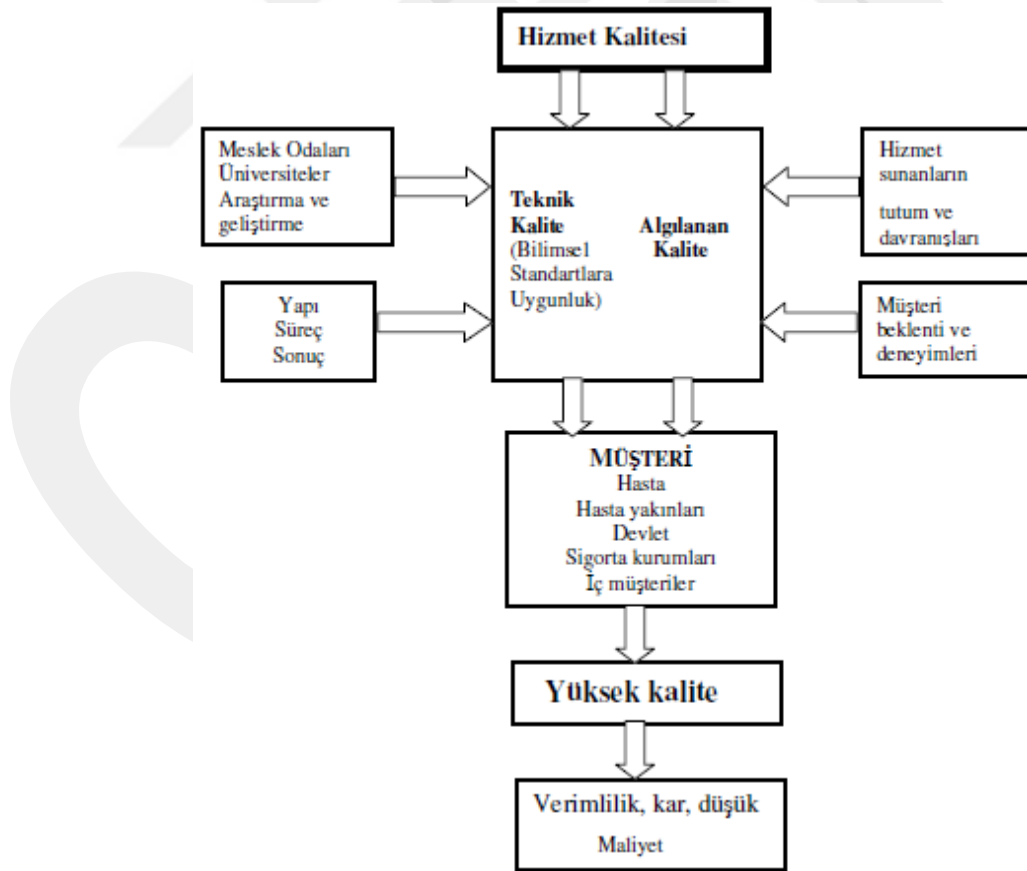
Hizmet Kalitesi

Meslek Odaları
Üniversiteler
Araştırma ve geliştirme

Teknik Kalite (Bilimsel Standartlara Uygunluk)

Algılanan Kalite

Hizmet sunanların tutum ve davranışları

Yapı
Süreç
Sonuç

Müşteri beklenti ve deneyimleri

MÜŞTERİ
Hasta
Hasta yakınları
Devlet
Sigorta kurumları
İç müşteriler

Yüksek kalite

Verimlilik, kar, düşük Maliyet